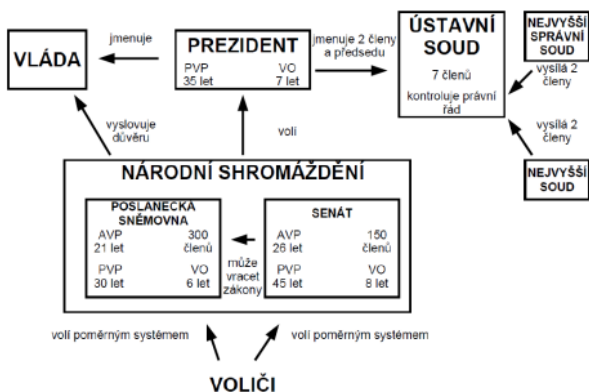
VLÁDA

jmenuje

PREZIDENT
PVP 35 let
VO 7 let

jmenuje 2 členy a předsedu

ÚSTAVNÍ SOUD
7 členů
kontroluje právní řád

NEJVYŠŠÍ SPRÁVNÍ SOUD

vysílá 2 členy

vysílá 2 členy

NEJVYŠŠÍ SOUD

vyslovuje důvěru

volí

NÁRODNÍ SHROMÁŽDĚNÍ

POSLANECKÁ SNĚMOVNA
AVP 21 let
300 členů
PVP 30 let
VO 6 let

může vracet zákony

SENÁT
AVP 26 let
150 členů
PVP 45 let
VO 8 let

volí poměrným systémem

volí poměrným systémem

VOLIČI